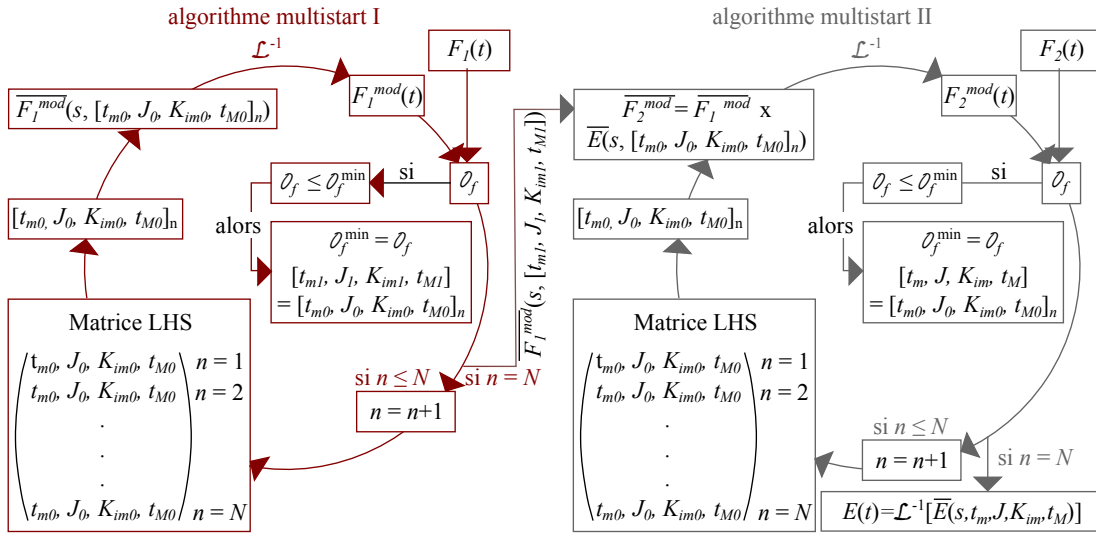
algorithme multistart I

$\mathcal{L}^{-1}$

$F_1(t)$

$F_1^{mod}(t)$

$\overline{F_1^{mod}}(s, [t_{m0}, J_0, K_{im0}, t_{M0}]_n)$

$\mathcal{O}_f \leq \mathcal{O}_f^{\min}$

si

$\mathcal{O}_f$

$[t_{m0}, J_0, K_{im0}, t_{M0}]_n$

alors

$\mathcal{O}_f^{\min} = \mathcal{O}_f$
$[t_{m1}, J_1, K_{im1}, t_{M1}]$
$= [t_{m0}, J_0, K_{im0}, t_{M0}]_n$

Matrice LHS

$\begin{pmatrix} t_{m0}, J_0, K_{im0}, t_{M0} \\ t_{m0}, J_0, K_{im0}, t_{M0} \\ . \\ . \\ . \\ t_{m0}, J_0, K_{im0}, t_{M0} \end{pmatrix}$ $n = 1$, $n = 2$, $n = N$

si $n \leq N$

si $n = N$

$n = n+1$

$\overline{F_1^{mod}}(s, [t_{m1}, J_1, K_{im1}, t_{M1}])$

algorithme multistart II

$\mathcal{L}^{-1}$

$F_2(t)$

$\overline{F_2^{mod}} = \overline{F_1^{mod}}$ x $\overline{E}(s, [t_{m0}, J_0, K_{im0}, t_{M0}]_n)$

$F_2^{mod}(t)$

$\mathcal{O}_f \leq \mathcal{O}_f^{\min}$

si

$\mathcal{O}_f$

$[t_{m0}, J_0, K_{im0}, t_{M0}]_n$

alors

$\mathcal{O}_f^{\min} = \mathcal{O}_f$
$[t_m, J, K_{im}, t_M]$
$= [t_{m0}, J_0, K_{im0}, t_{M0}]_n$

Matrice LHS

$\begin{pmatrix} t_{m0}, J_0, K_{im0}, t_{M0} \\ t_{m0}, J_0, K_{im0}, t_{M0} \\ . \\ . \\ . \\ t_{m0}, J_0, K_{im0}, t_{M0} \end{pmatrix}$ $n = 1$, $n = 2$, $n = N$

si $n \leq N$

$n = n+1$

si $n = N$

$E(t) = \mathcal{L}^{-1}[\overline{E}(s, t_m, J, K_{im}, t_M)]$